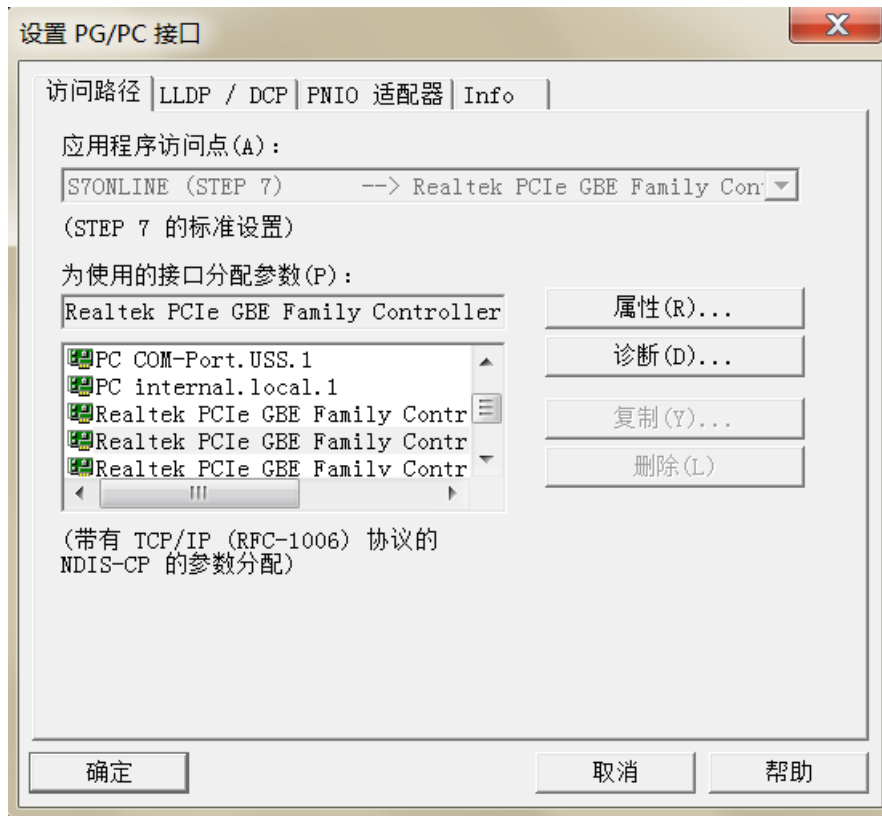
设置 PG/PC 接口

访问路径 | LLDP / DCP | PNIO 适配器 | Info

应用程序访问点(A)：

S7ONLINE (STEP 7) --> Realtek PCIe GBE Family Con

(STEP 7 的标准设置)

为使用的接口分配参数(P)：

Realtek PCIe GBE Family Controller

PC COM-Port.USS.1
PC internal.local.1
Realtek PCIe GBE Family Contr
Realtek PCIe GBE Family Contr
Realtek PCIe GBE Family Contr

属性(R)...
诊断(D)...
复制(Y)...
删除(L)

(带有 TCP/IP (RFC-1006) 协议的 NDIS-CP 的参数分配)

确定
取消
帮助